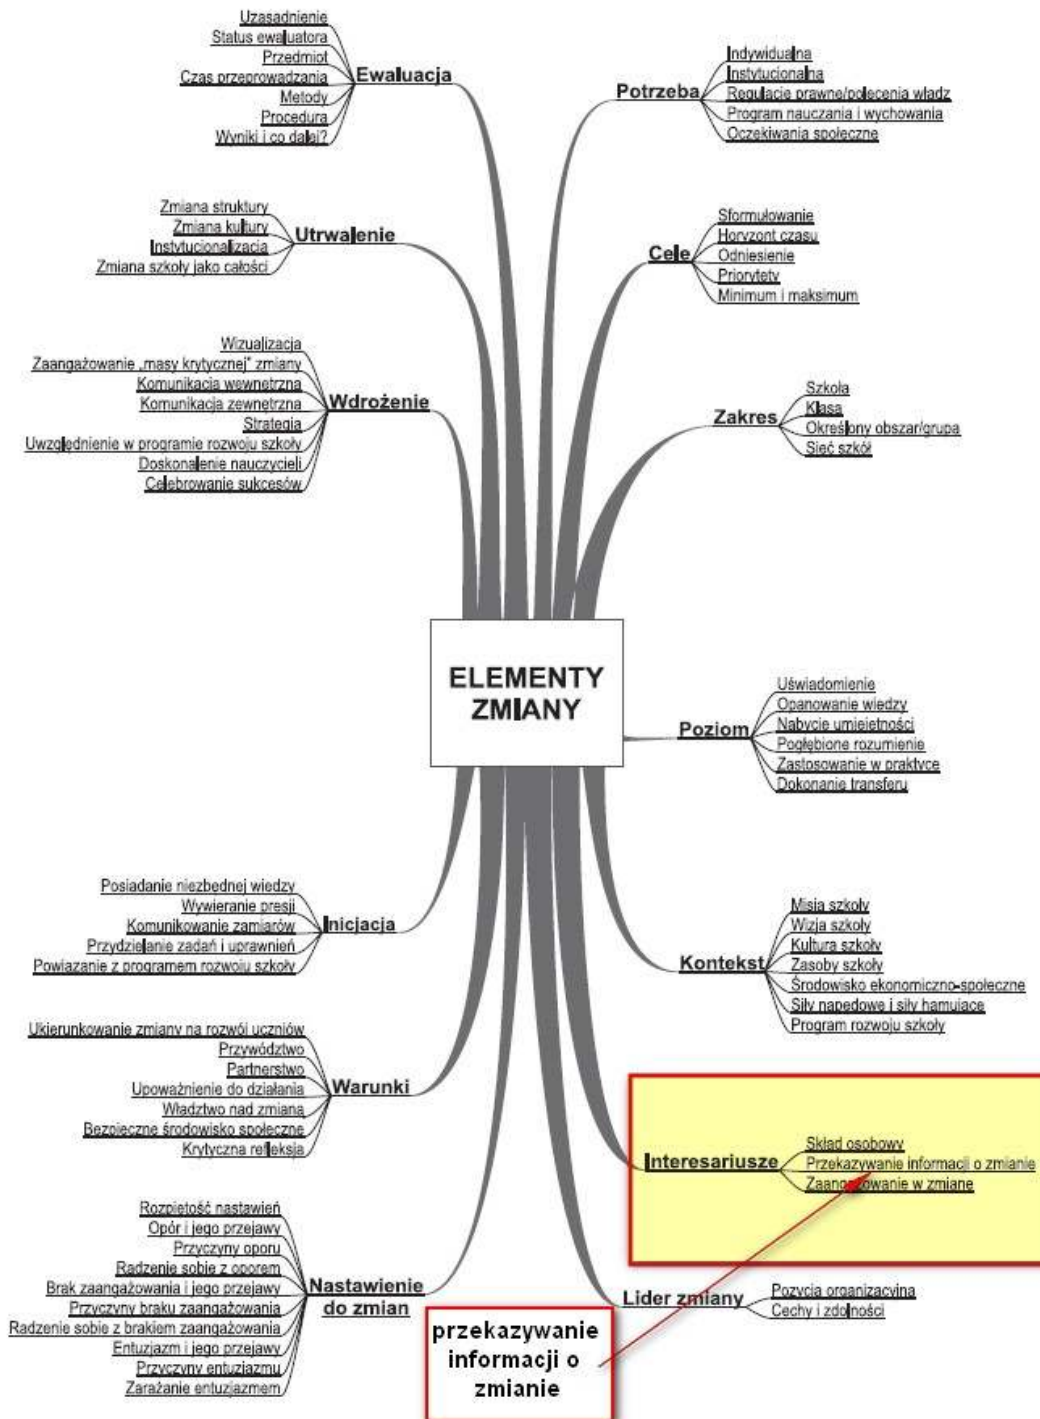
ELEMENTY ZMIANY

Ewaluacja
Uzasadnienie
Status ewaluatora
Przedmiot
Czas przeprowadzania
Metody
Procedura
Wyniki i co dalej?

Utrwalenie
Zmiana struktury
Zmiana kultury
Instytucjonalizacja
Zmiana szkoły jako całości

Wdrożenie
Wizualizacja
Zaangażowanie „masy krytycznej" zmiany
Komunikacja wewnętrzna
Komunikacja zewnętrzna
Strategia
Uwzględnienie w programie rozwoju szkoły
Doskonalenie nauczycieli
Celebrowanie sukcesów

Inicjacja
Posiadanie niezbędnej wiedzy
Wywieranie presji
Komunikowanie zamiarów
Przydzielanie zadań i uprawnień
Powiązanie z programem rozwoju szkoły

Warunki
Ukierunkowanie zmiany na rozwój uczniów
Przywództwo
Partnerstwo
Upoważnienie do działania
Władztwo nad zmianą
Bezpieczne środowisko społeczne
Krytyczna refleksja

Nastawienie do zmian
Rozpiętość nastawień
Opór i jego przejawy
Przyczyny oporu
Radzenie sobie z oporem
Brak zaangażowania i jego przejawy
Przyczyny braku zaangażowania
Radzenie sobie z brakiem zaangażowania
Entuzjazm i jego przejawy
Przyczyny entuzjazmu
Zarażanie entuzjazmem

Potrzeba
Indywidualna
Instytucjonalna
Regulacje prawne/polecenia władz
Program nauczania i wychowania
Oczekiwania społeczne

Cele
Sformułowanie
Horyzont czasu
Odniesienie
Priorytety
Minimum i maksimum

Zakres
Szkoła
Klasa
Określony obszar/grupa
Sieć szkół

Poziom
Uświadomienie
Opanowanie wiedzy
Nabycie umiejętności
Pogłębione rozumienie
Zastosowanie w praktyce
Dokonanie transferu

Kontekst
Misja szkoły
Wizja szkoły
Kultura szkoły
Zasoby szkoły
Środowisko ekonomiczno-społeczne
Siły napędowe i siły hamujące
Program rozwoju szkoły

Interesariusze
Skład osobowy
Przekazywanie informacji o zmianie
Zaangażowanie w zmianę

Lider zmiany
Pozycja organizacyjna
Cechy i zdolności

przekazywanie informacji o zmianie